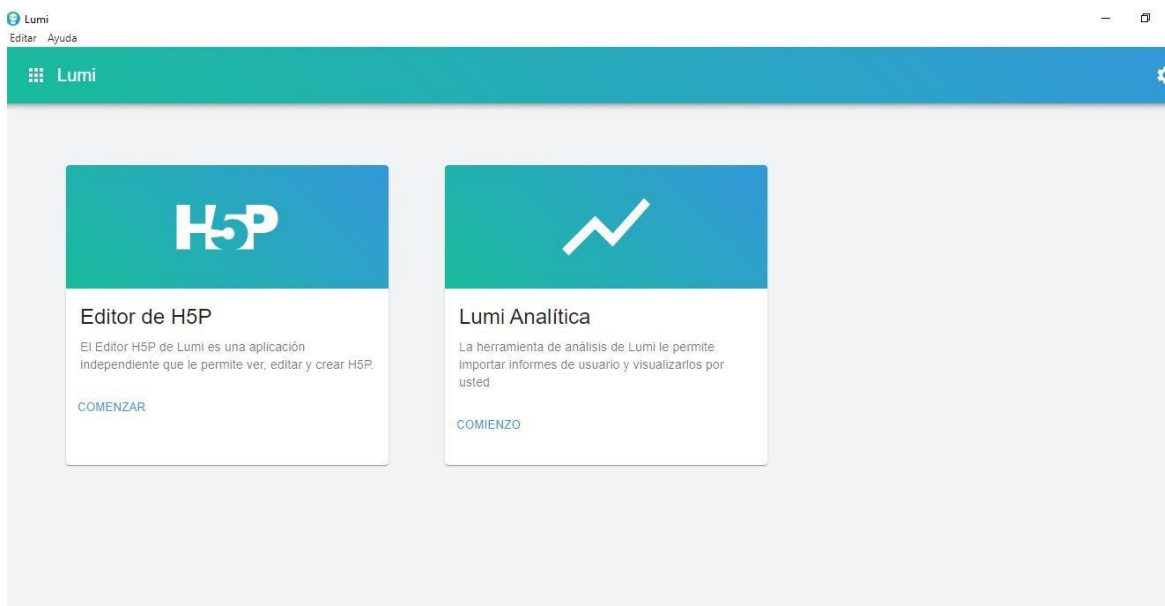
Lumi
Editar Ayuda

Lumi

H5P

Editor de H5P

El Editor H5P de Lumi es una aplicación independiente que le permite ver, editar y crear H5P.

COMENZAR

Lumi Analítica

La herramienta de análisis de Lumi le permite importar informes de usuario y visualizarlos por usted

COMIENZO